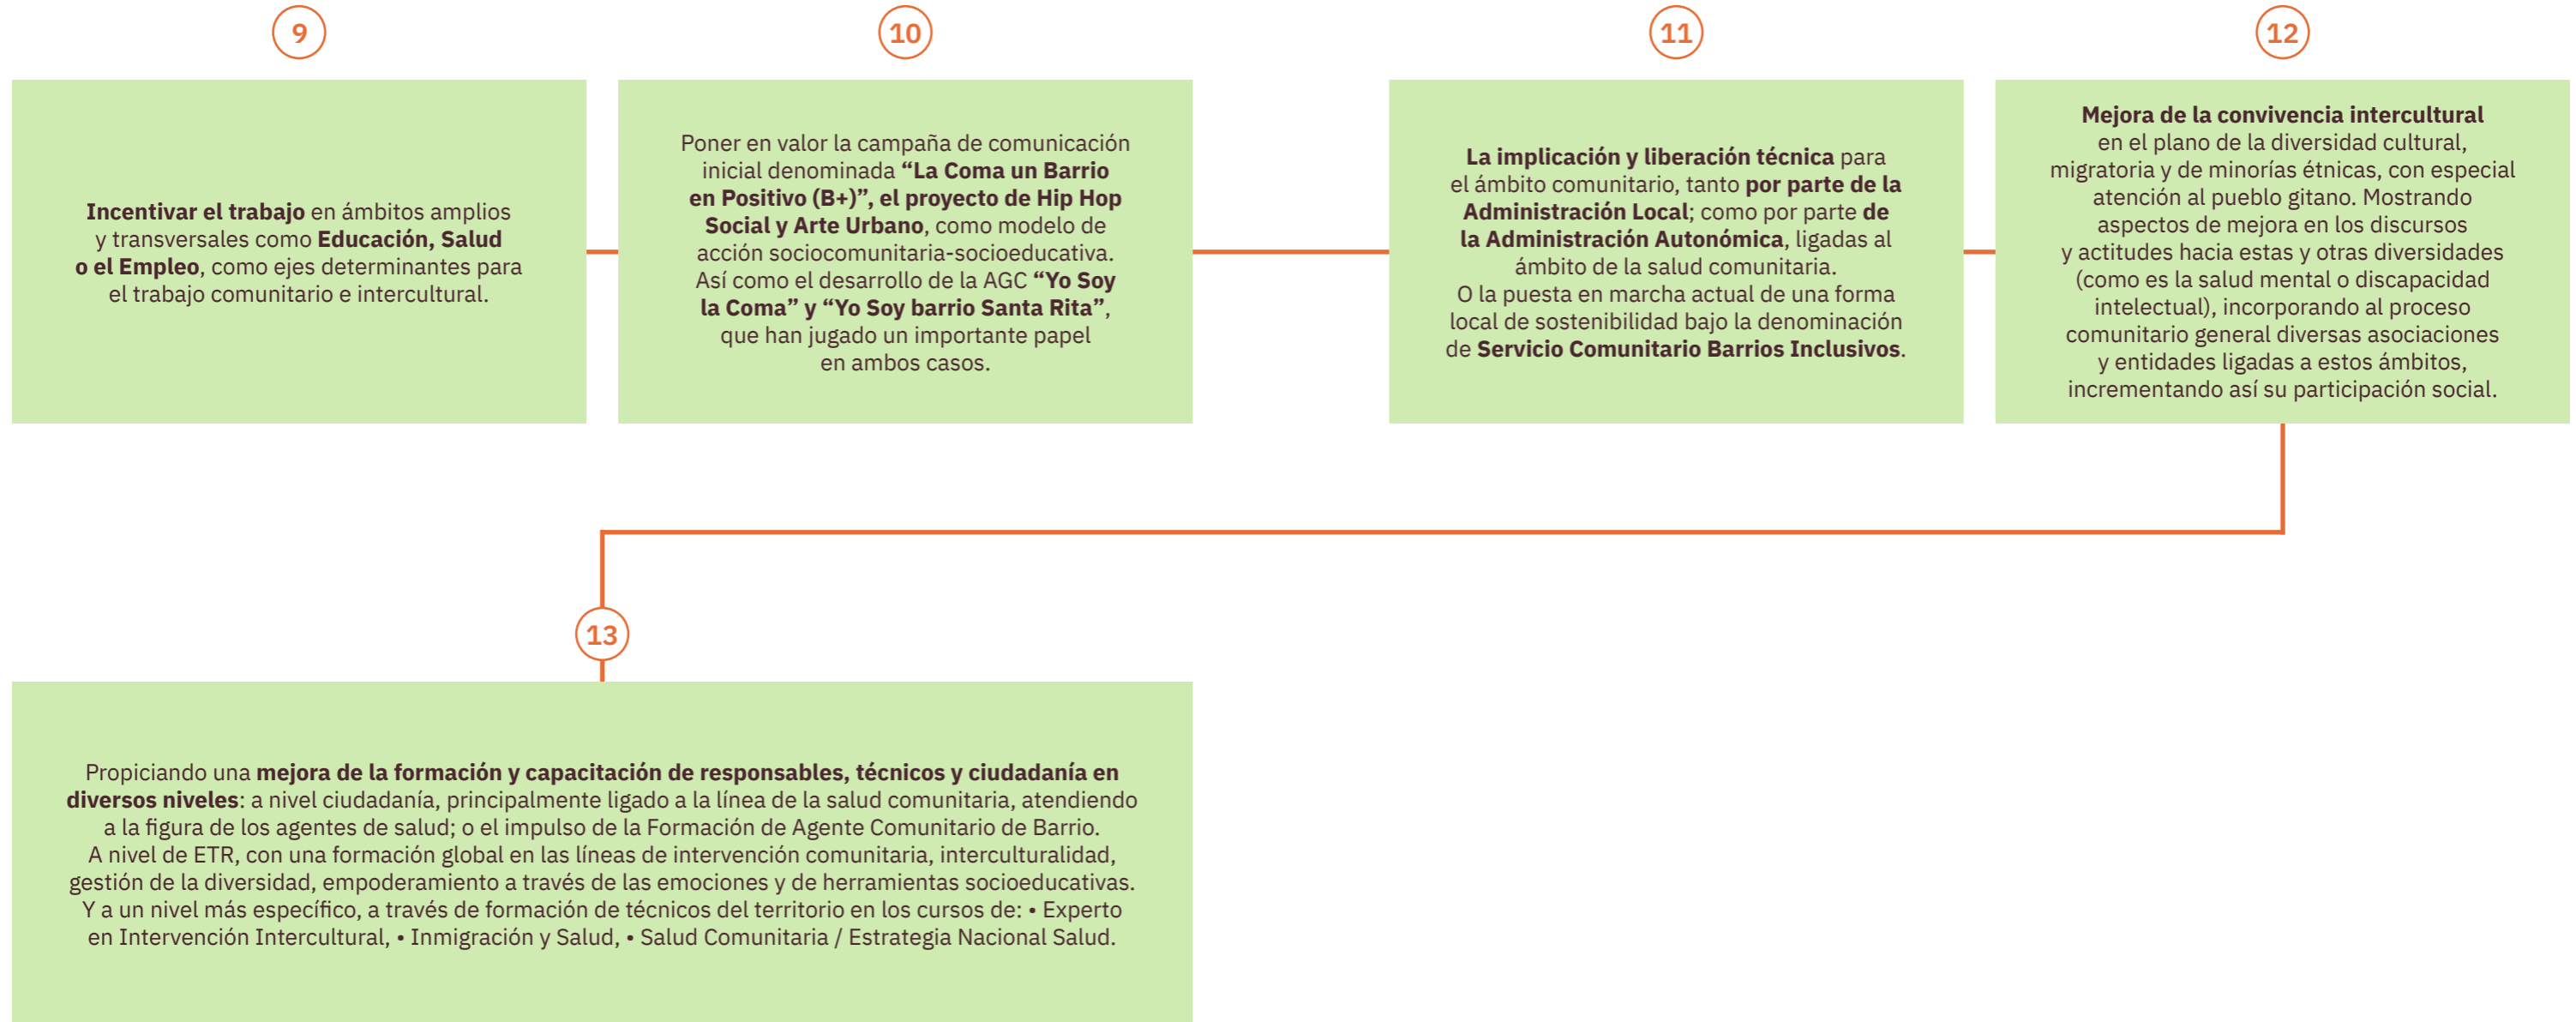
9

Incentivar el trabajo en ámbitos amplios y transversales como Educación, Salud o el Empleo, como ejes determinantes para el trabajo comunitario e intercultural.

10

Poner en valor la campaña de comunicación inicial denominada “La Coma un Barrio en Positivo (B+)”, el proyecto de Hip Hop Social y Arte Urbano, como modelo de acción sociocomunitaria-socioeducativa. Así como el desarrollo de la AGC “Yo Soy la Coma” y “Yo Soy barrio Santa Rita”, que han jugado un importante papel en ambos casos.

11

La implicación y liberación técnica para el ámbito comunitario, tanto por parte de la Administración Local; como por parte de la Administración Autonómica, ligadas al ámbito de la salud comunitaria.
O la puesta en marcha actual de una forma local de sostenibilidad bajo la denominación de Servicio Comunitario Barrios Inclusivos.

12

Mejora de la convivencia intercultural en el plano de la diversidad cultural, migratoria y de minorías étnicas, con especial atención al pueblo gitano. Mostrando aspectos de mejora en los discursos y actitudes hacia estas y otras diversidades (como es la salud mental o discapacidad intelectual), incorporando al proceso comunitario general diversas asociaciones y entidades ligadas a estos ámbitos, incrementando así su participación social.

13

Propiciando una mejora de la formación y capacitación de responsables, técnicos y ciudadanía en diversos niveles: a nivel ciudadanía, principalmente ligado a la línea de la salud comunitaria, atendiendo a la figura de los agentes de salud; o el impulso de la Formación de Agente Comunitario de Barrio.
A nivel de ETR, con una formación global en las líneas de intervención comunitaria, interculturalidad, gestión de la diversidad, empoderamiento a través de las emociones y de herramientas socioeducativas.
Y a un nivel más específico, a través de formación de técnicos del territorio en los cursos de: • Experto en Intervención Intercultural, • Inmigración y Salud, • Salud Comunitaria / Estrategia Nacional Salud.